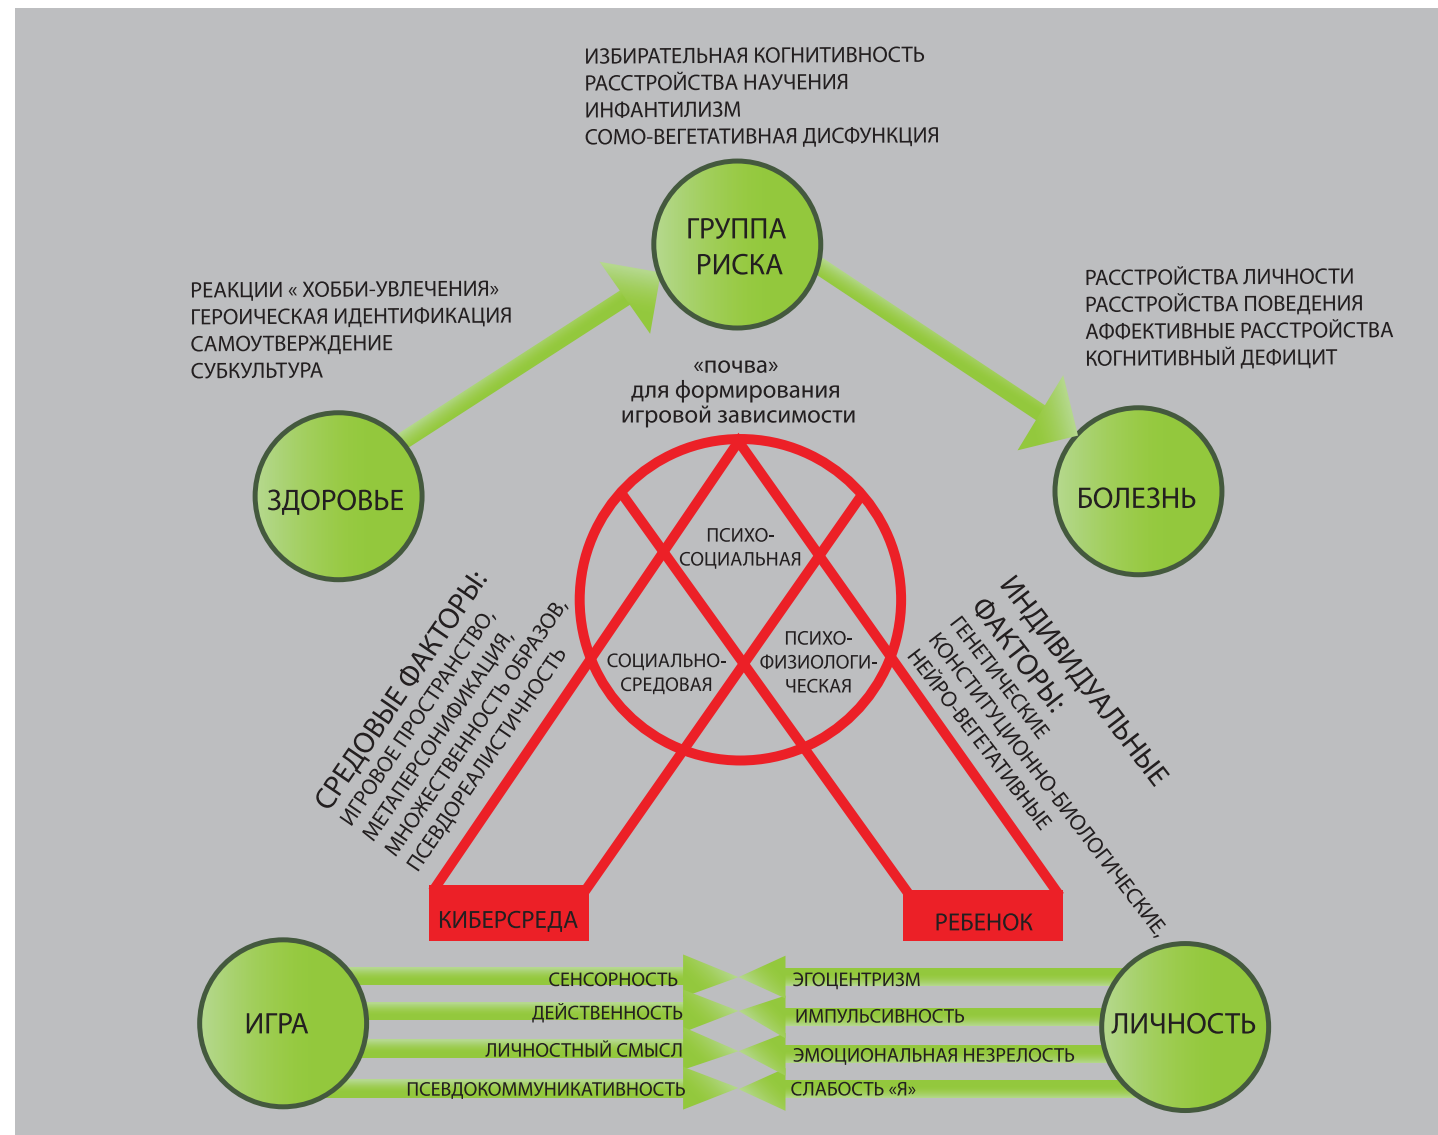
ИЗБИРАТЕЛЬНАЯ КОГНИТИВНОСТЬ
РАССТРОЙСТВА НАУЧЕНИЯ
ИНФАНТИЛИЗМ
СОМО-ВЕГЕТАТИВНАЯ ДИСФУНКЦИЯ

ГРУППА РИСКА

РЕАКЦИИ « ХОББИ-УВЛЕЧЕНИЯ»
ГЕРОИЧЕСКАЯ ИДЕНТИФИКАЦИЯ
САМОУТВЕРЖДЕНИЕ
СУБКУЛЬТУРА

РАССТРОЙСТВА ЛИЧНОСТИ
РАССТРОЙСТВА ПОВЕДЕНИЯ
АФФЕКТИВНЫЕ РАССТРОЙСТВА
КОГНИТИВНЫЙ ДЕФИЦИТ

«почва»
для формирования
игровой зависимости

ЗДОРОВЬЕ

БОЛЕЗНЬ

ПСИХО-СОЦИАЛЬНАЯ

СОЦИАЛЬНО-СРЕДОВАЯ

ПСИХО-ФИЗИОЛОГИ-ЧЕСКАЯ

СРЕДОВЫЕ ФАКТОРЫ:
ИГРОВОЕ ПРОСТРАНСТВО,
МЕТАПЕРСОНИФИКАЦИЯ,
МНОЖЕСТВЕННОСТЬ ОБРАЗОВ,
ПСЕВДОРЕАЛИСТИЧНОСТЬ

ИНДИВИДУАЛЬНЫЕ
ФАКТОРЫ:
ГЕНЕТИЧЕСКИЕ
КОНСТИТУЦИОННО-БИОЛОГИЧЕСКИЕ,
НЕЙРО-ВЕГЕТАТИВНЫЕ

КИБЕРСРЕДА

РЕБЕНОК

ИГРА

ЛИЧНОСТЬ

СЕНСОРНОСТЬ
ДЕЙСТВЕННОСТЬ
ЛИЧНОСТНЫЙ СМЫСЛ
ПСЕВДОКОММУНИКАТИВНОСТЬ

ЭГОЦЕНТРИЗМ
ИМПУЛЬСИВНОСТЬ
ЭМОЦИОНАЛЬНАЯ НЕЗРЕЛОСТЬ
СЛАБОСТЬ «Я»